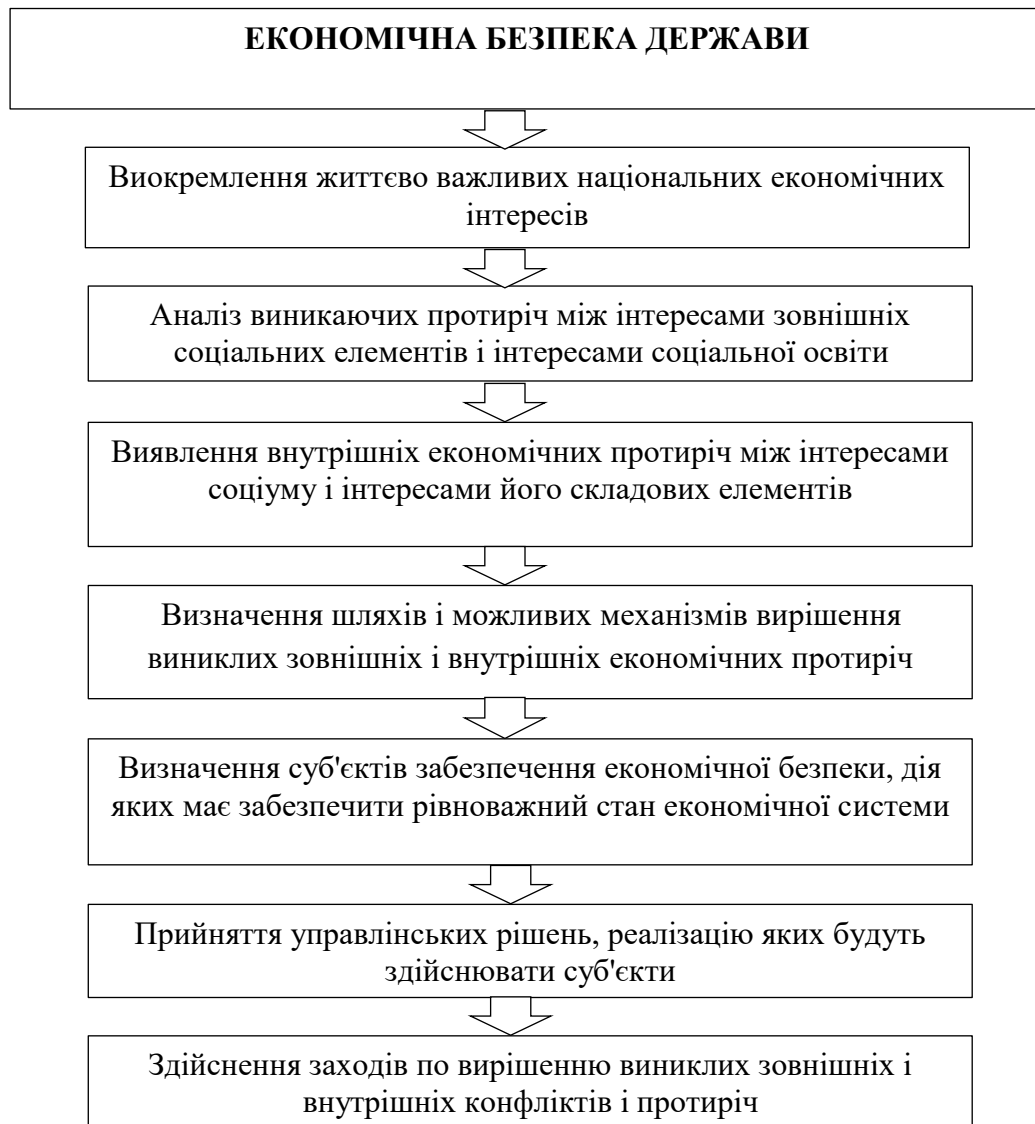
ЕКОНОМІЧНА БЕЗПЕКА ДЕРЖАВИ

Виокремлення життєво важливих національних економічних інтересів

Аналіз виникаючих протиріч між інтересами зовнішніх соціальних елементів і інтересами соціальної освіти

Виявлення внутрішніх економічних протиріч між інтересами соціуму і інтересами його складових елементів

Визначення шляхів і можливих механізмів вирішення виниклих зовнішніх і внутрішніх економічних протиріч

Визначення суб'єктів забезпечення економічної безпеки, дія яких має забезпечити рівноважний стан економічної системи

Прийняття управлінських рішень, реалізацію яких будуть здійснювати суб'єкти

Здійснення заходів по вирішенню виниклих зовнішніх і внутрішніх конфліктів і протиріч